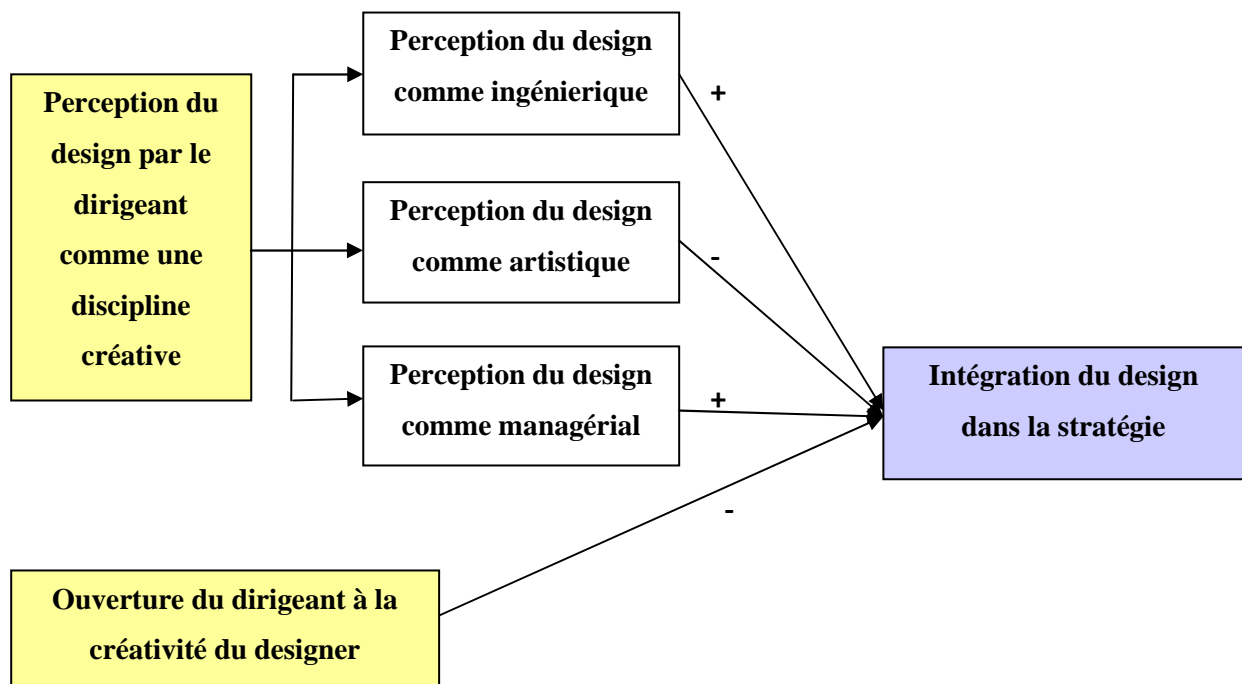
Perception du design par le dirigeant comme une discipline créative

Perception du design comme ingénierique

Perception du design comme artistique

Perception du design comme managérial

+

-

+

Intégration du design dans la stratégie

-

Ouverture du dirigeant à la créativité du designer